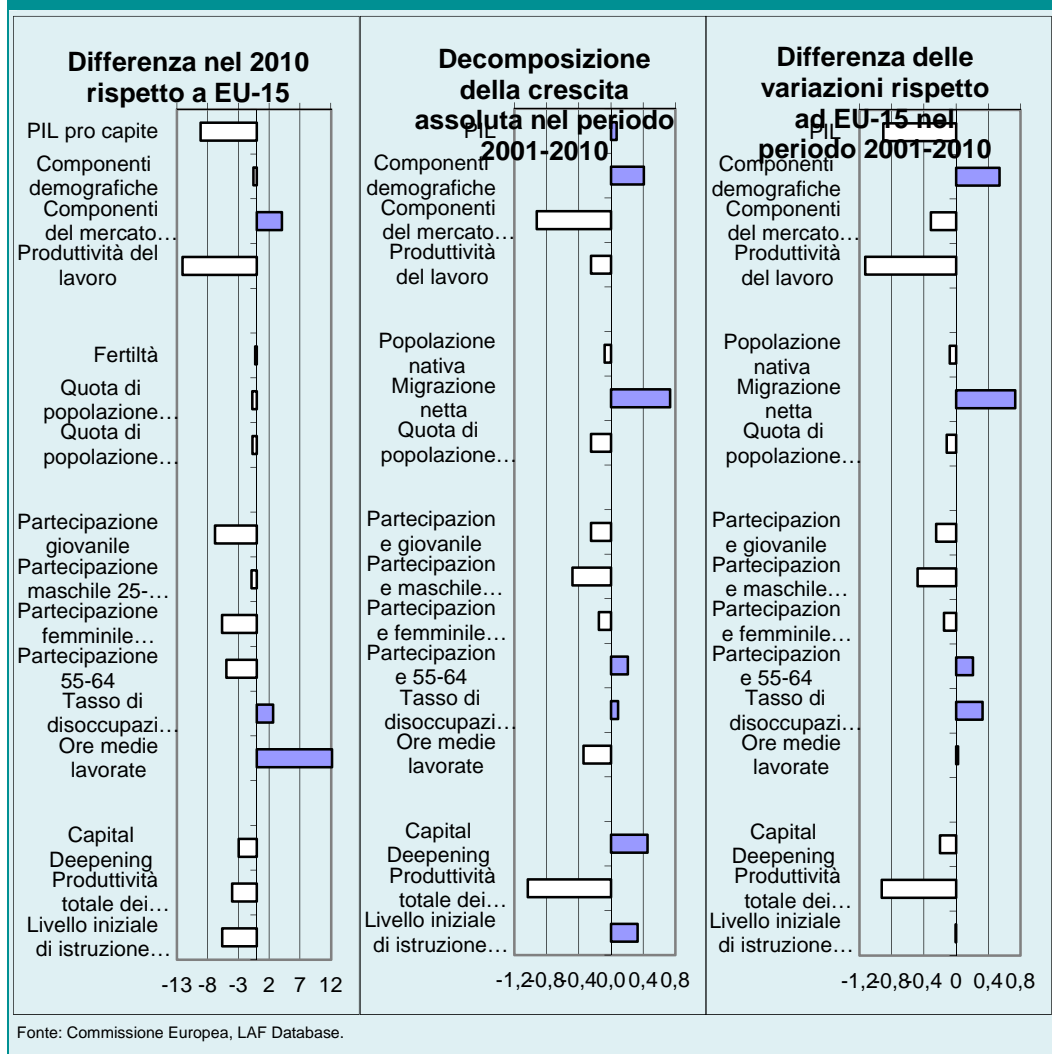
Differenza nel 2010 rispetto a EU-15

PIL pro capite
Componenti demografiche
Componenti del mercato…
Produttività del lavoro
Fertiltà
Quota di popolazione…
Quota di popolazione…
Partecipazione giovanile
Partecipazione maschile 25-…
Partecipazione femminile…
Partecipazione 55-64
Tasso di disoccupazi…
Ore medie lavorate
Capital Deepening
Produttività totale dei…
Livello iniziale di istruzione…

-13 -8 -3 2 7 12

Decomposizione della crescita assoluta nel periodo 2001-2010

PIL
Componenti demografiche
Componenti del mercato…
Produttività del lavoro
Popolazione nativa
Migrazione netta
Quota di popolazione…
Partecipazion e giovanile
Partecipazion e maschile…
Partecipazion e femminile…
Partecipazion e 55-64
Tasso di disoccupazi…
Ore medie lavorate
Capital Deepening
Produttività totale dei…
Livello iniziale di istruzione…

-1,2-0,8-0,4 0,0 0,4 0,8

Differenza delle variazioni rispetto ad EU-15 nel periodo 2001-2010

PIL
Componenti demografiche
Componenti del mercato…
Produttività del lavoro
Popolazione nativa
Migrazione netta
Quota di popolazione…
Partecipazion e giovanile
Partecipazion e maschile…
Partecipazion e femminile…
Partecipazion e 55-64
Tasso di disoccupazi…
Ore medie lavorate
Capital Deepening
Produttività totale dei…
Livello iniziale di istruzione…

-1,2-0,8-0,4 0 0,4 0,8

Fonte: Commissione Europea, LAF Database.